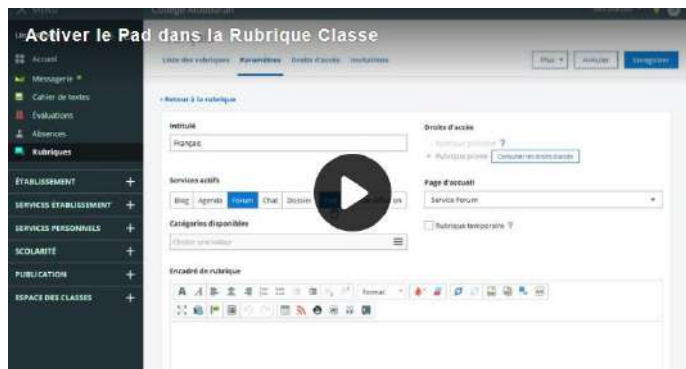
Activer le Pad dans la Rubrique Classe

Accueil
Messagerie
Cahier de textes
Évaluations
Absences
Rubriques

ÉTABLISSEMENT +
SERVICES ÉTABLISSEMENT +
SERVICES PERSONNELS +
SCOLARITÉ +
PUBLICATION +
ESPACE DES CLASSES +

Liste des rubriques Paramètres Droits d'accès Invitations

Plus Annuler Enregistrer

‹ Retour à la rubrique

Intitulé
Français

Droits d'accès
Rubrique publique ?
Rubrique privée Consulter les droits d'accès

Services actifs
Blog Agenda Forum Chat Dossier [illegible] on

Page d'accueil
Service Forum

Catégories disponibles
Choisir une valeur

Rubrique temporaire ?

Encadré de rubrique

Format